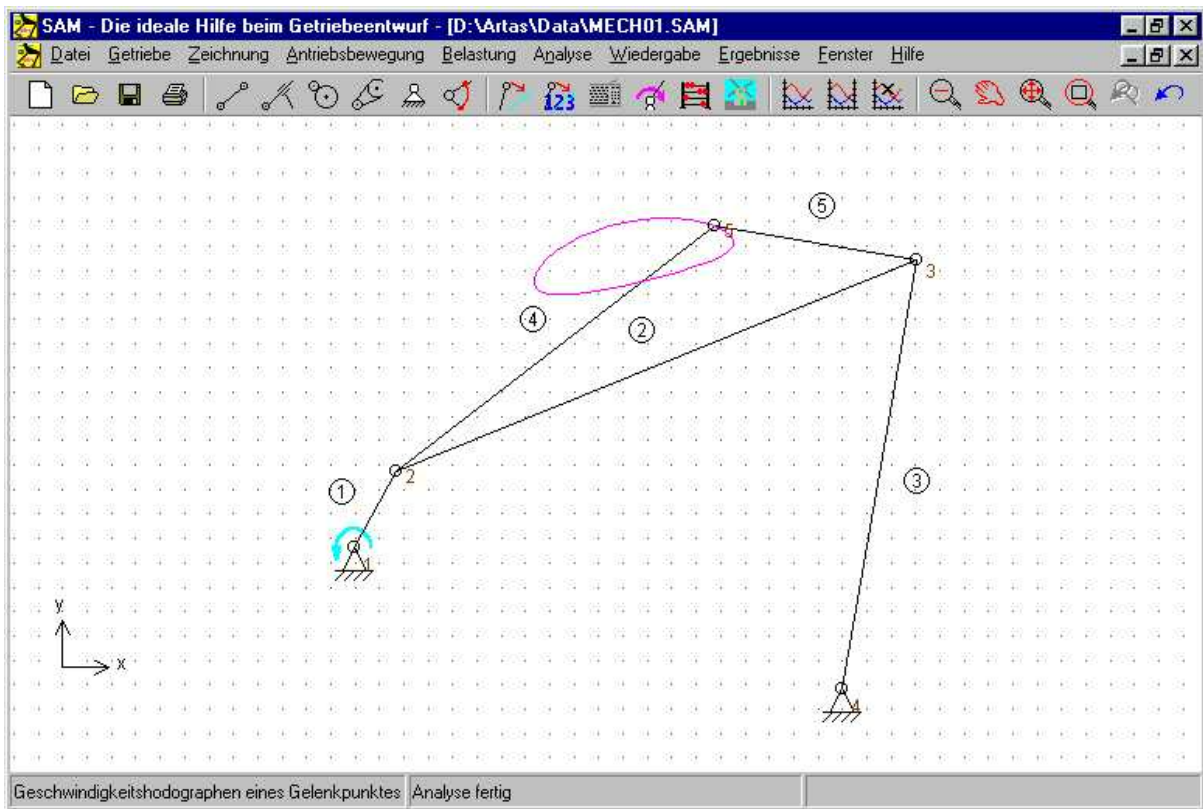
SAM - Die ideale Hilfe beim Getriebeentwurf - [D:\Artas\Data\MECH01.SAM]

Datei Getriebe Zeichnung Antriebsbewegung Belastung Analyse Wiedergabe Ergebnisse Fenster Hilfe

123

5
5
3
4
2
2
1
3
1
y
x
4

Geschwindigkeitshodographen eines Gelenkpunktes | Analyse fertig